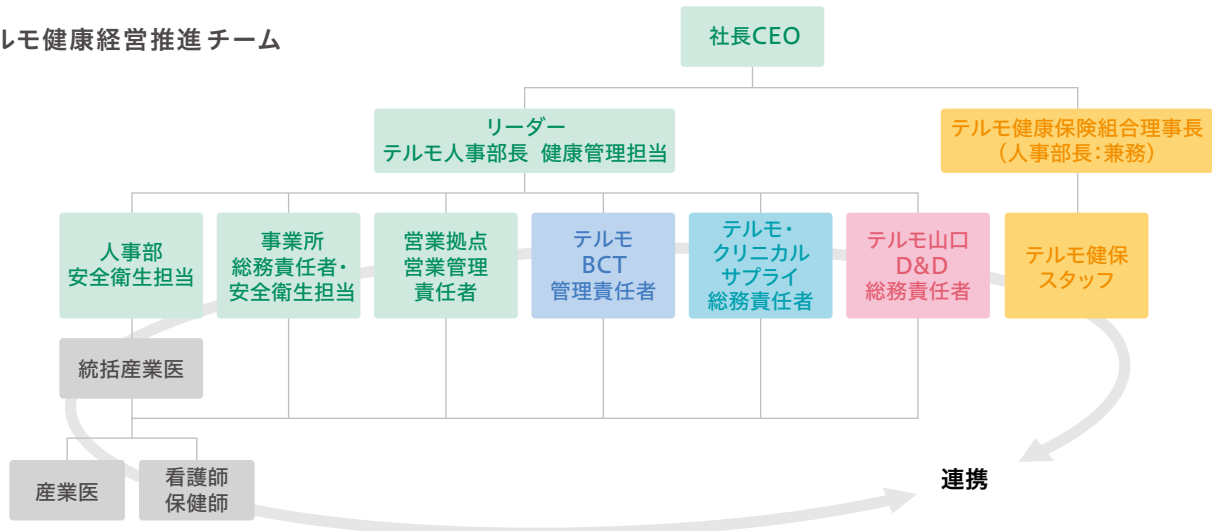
ルモ健康経営推進チーム

社長CEO

リーダー
テルモ人事部長 健康管理担当

テルモ健康保険組合理事長
（人事部長：兼務）

人事部
安全衛生担当

事業所
総務責任者・
安全衛生担当

営業拠点
営業管理
責任者

テルモ
BCT
管理責任者

テルモ・
クリニカル
サプライ
総務責任者

テルモ山口
D&D
総務責任者

テルモ健保
スタッフ

統括産業医

産業医

看護師
保健師

連携